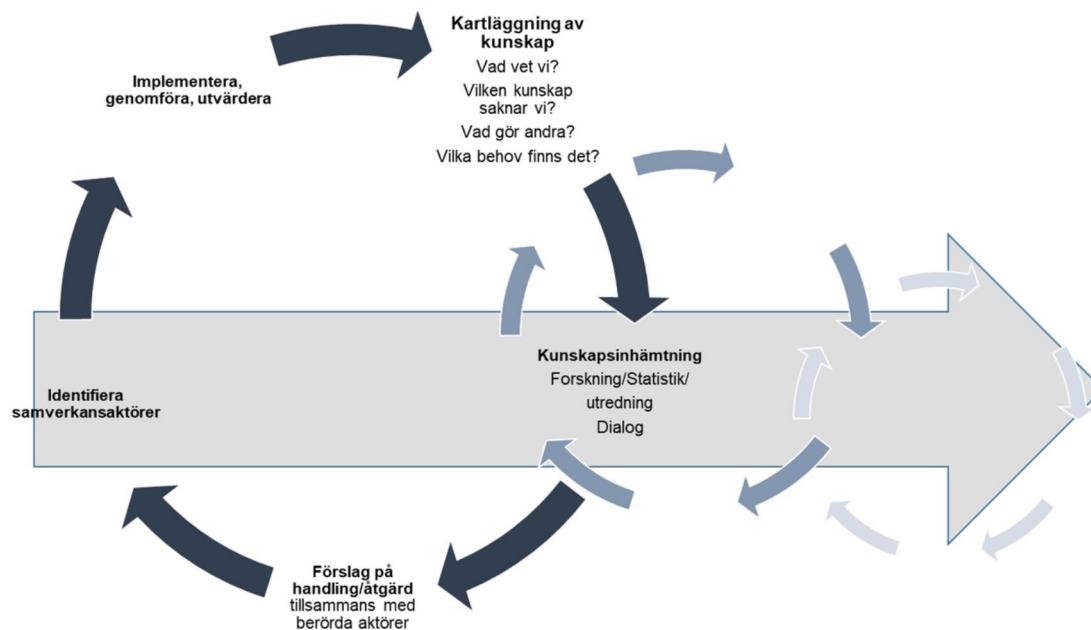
Kartläggning av kunskap
Vad vet vi?
Vilken kunskap saknar vi?
Vad gör andra?
Vilka behov finns det?

Implementera, genomföra, utvärdera

Kunskapsinhämtning
Forskning/Statistik/utredning
Dialog

Identifiera samverkansaktörer

Förslag på handling/åtgärd
tillsammans med berörda aktörer